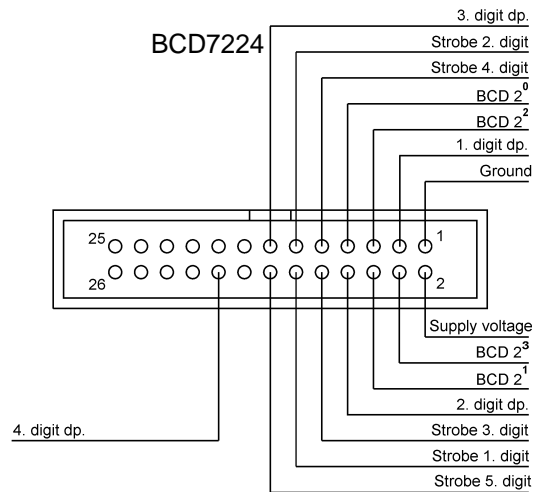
BCD7224

3. digit dp.
Strobe 2. digit
Strobe 4. digit
BCD $2^0$
BCD $2^2$
1. digit dp.
Ground

25
1
26
2

Supply voltage
BCD $2^3$
BCD $2^1$
2. digit dp.
4. digit dp.
Strobe 3. digit
Strobe 1. digit
Strobe 5. digit